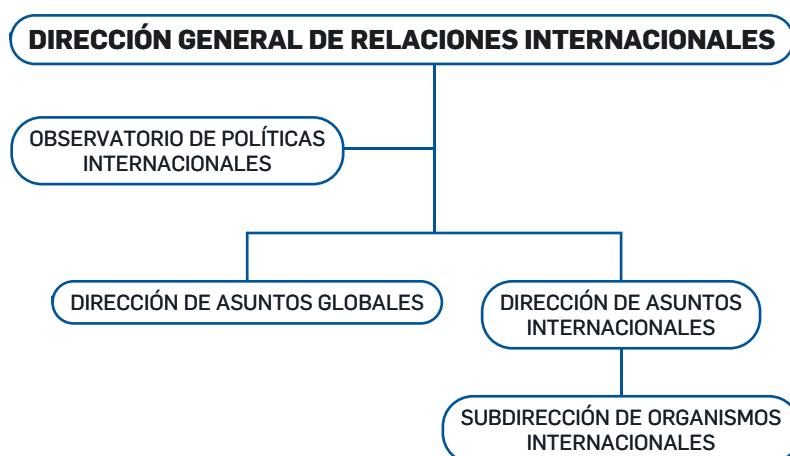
DIRECCIÓN GENERAL DE RELACIONES INTERNACIONALES

OBSERVATORIO DE POLÍTICAS INTERNACIONALES

DIRECCIÓN DE ASUNTOS GLOBALES

DIRECCIÓN DE ASUNTOS INTERNACIONALES

SUBDIRECCIÓN DE ORGANISMOS INTERNACIONALES